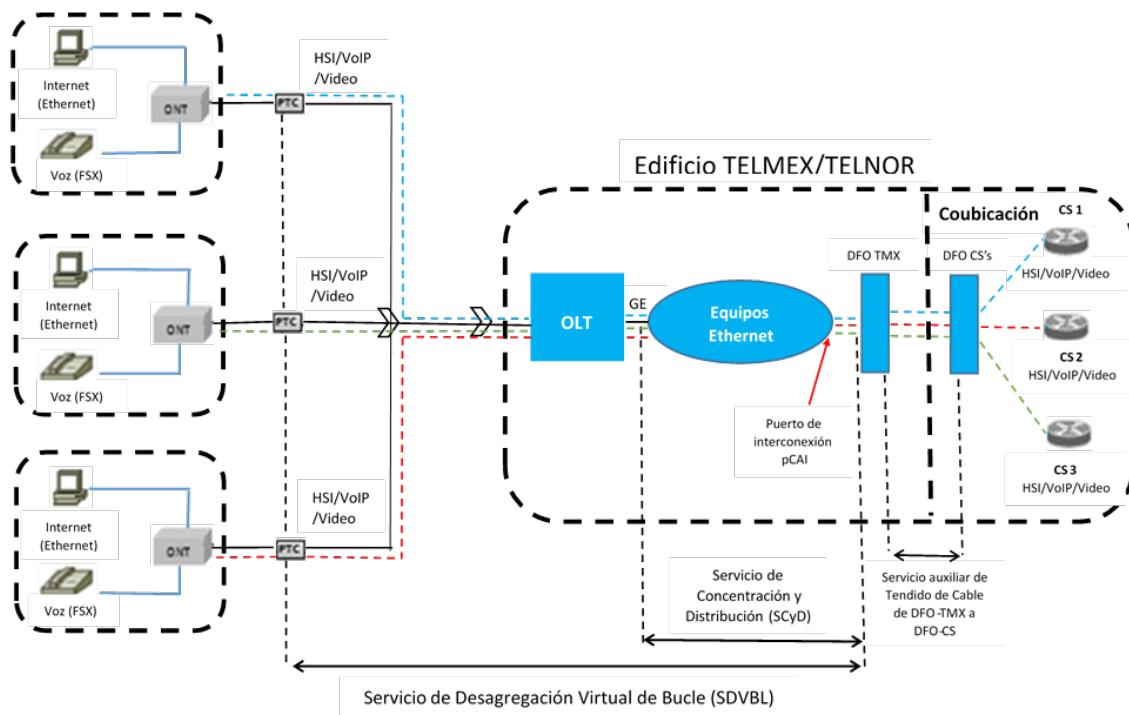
Internet (Ethernet)

ONT

Voz (FSX)

HSI/VoIP /Video

PTC

Internet (Ethernet)

ONT

Voz (FSX)

HSI/VoIP /Video

PTC

Internet (Ethernet)

ONT

Voz (FSX)

HSI/VoIP /Video

PTC

Edificio TELMEX/TELNOR

OLT

GE

Equipos Ethernet

DFO TMX

Coubicación

DFO CS's

CS 1
HSI/VoIP/Video

CS 2
HSI/VoIP/Video

CS 3
HSI/VoIP/Video

Puerto de interconexión pCAI

Servicio de Concentración y Distribución (SCyD)

Servicio auxiliar de Tendido de Cable de DFO-TMX a DFO-CS

Servicio de Desagregación Virtual de Bucle (SDVBL)